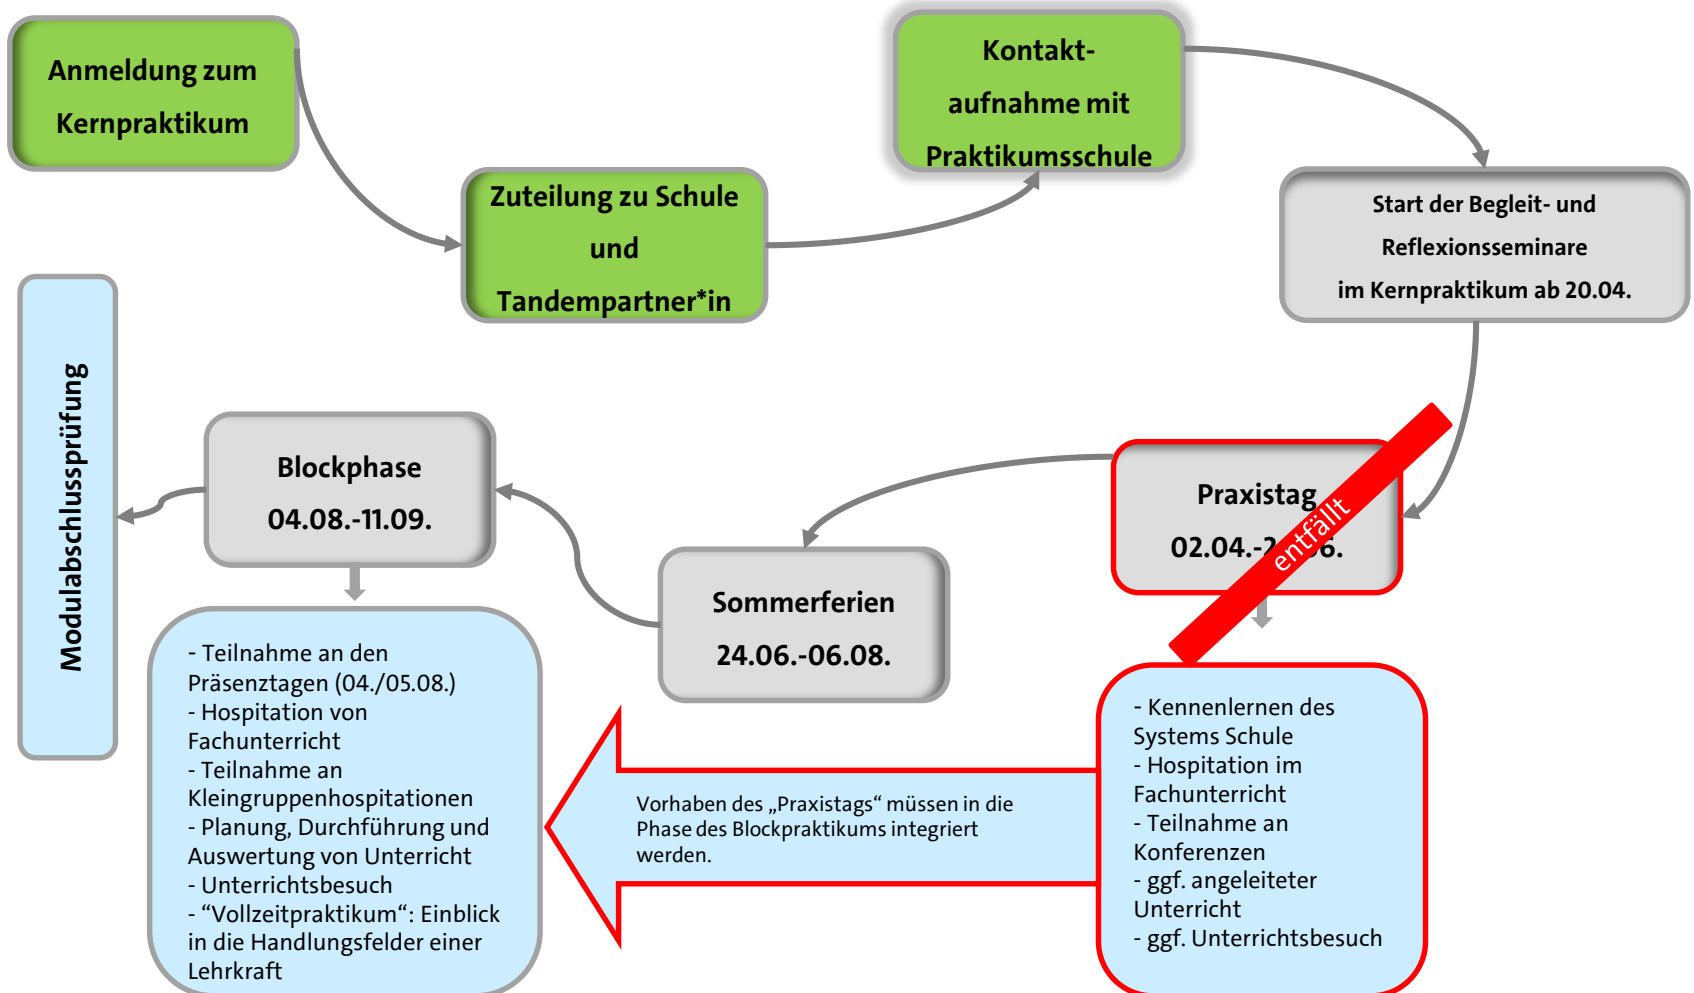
Anmeldung zum Kernpraktikum

Zuteilung zu Schule und Tandempartner*in

Kontakt-aufnahme mit Praktikumsschule

Start der Begleit- und Reflexionsseminare im Kernpraktikum ab 20.04.

Praxistag 02.04.-2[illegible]6.

entfällt

Sommerferien 24.06.-06.08.

Blockphase 04.08.-11.09.

Modulabschlussprüfung

- Teilnahme an den Präsenztagen (04./05.08.)
- Hospitation von Fachunterricht
- Teilnahme an Kleingruppenhospitationen
- Planung, Durchführung und Auswertung von Unterricht
- Unterrichtsbesuch
- "Vollzeitpraktikum": Einblick in die Handlungsfelder einer Lehrkraft

Vorhaben des „Praxistags" müssen in die Phase des Blockpraktikums integriert werden.

- Kennenlernen des Systems Schule
- Hospitation im Fachunterricht
- Teilnahme an Konferenzen
- ggf. angeleiteter Unterricht
- ggf. Unterrichtsbesuch